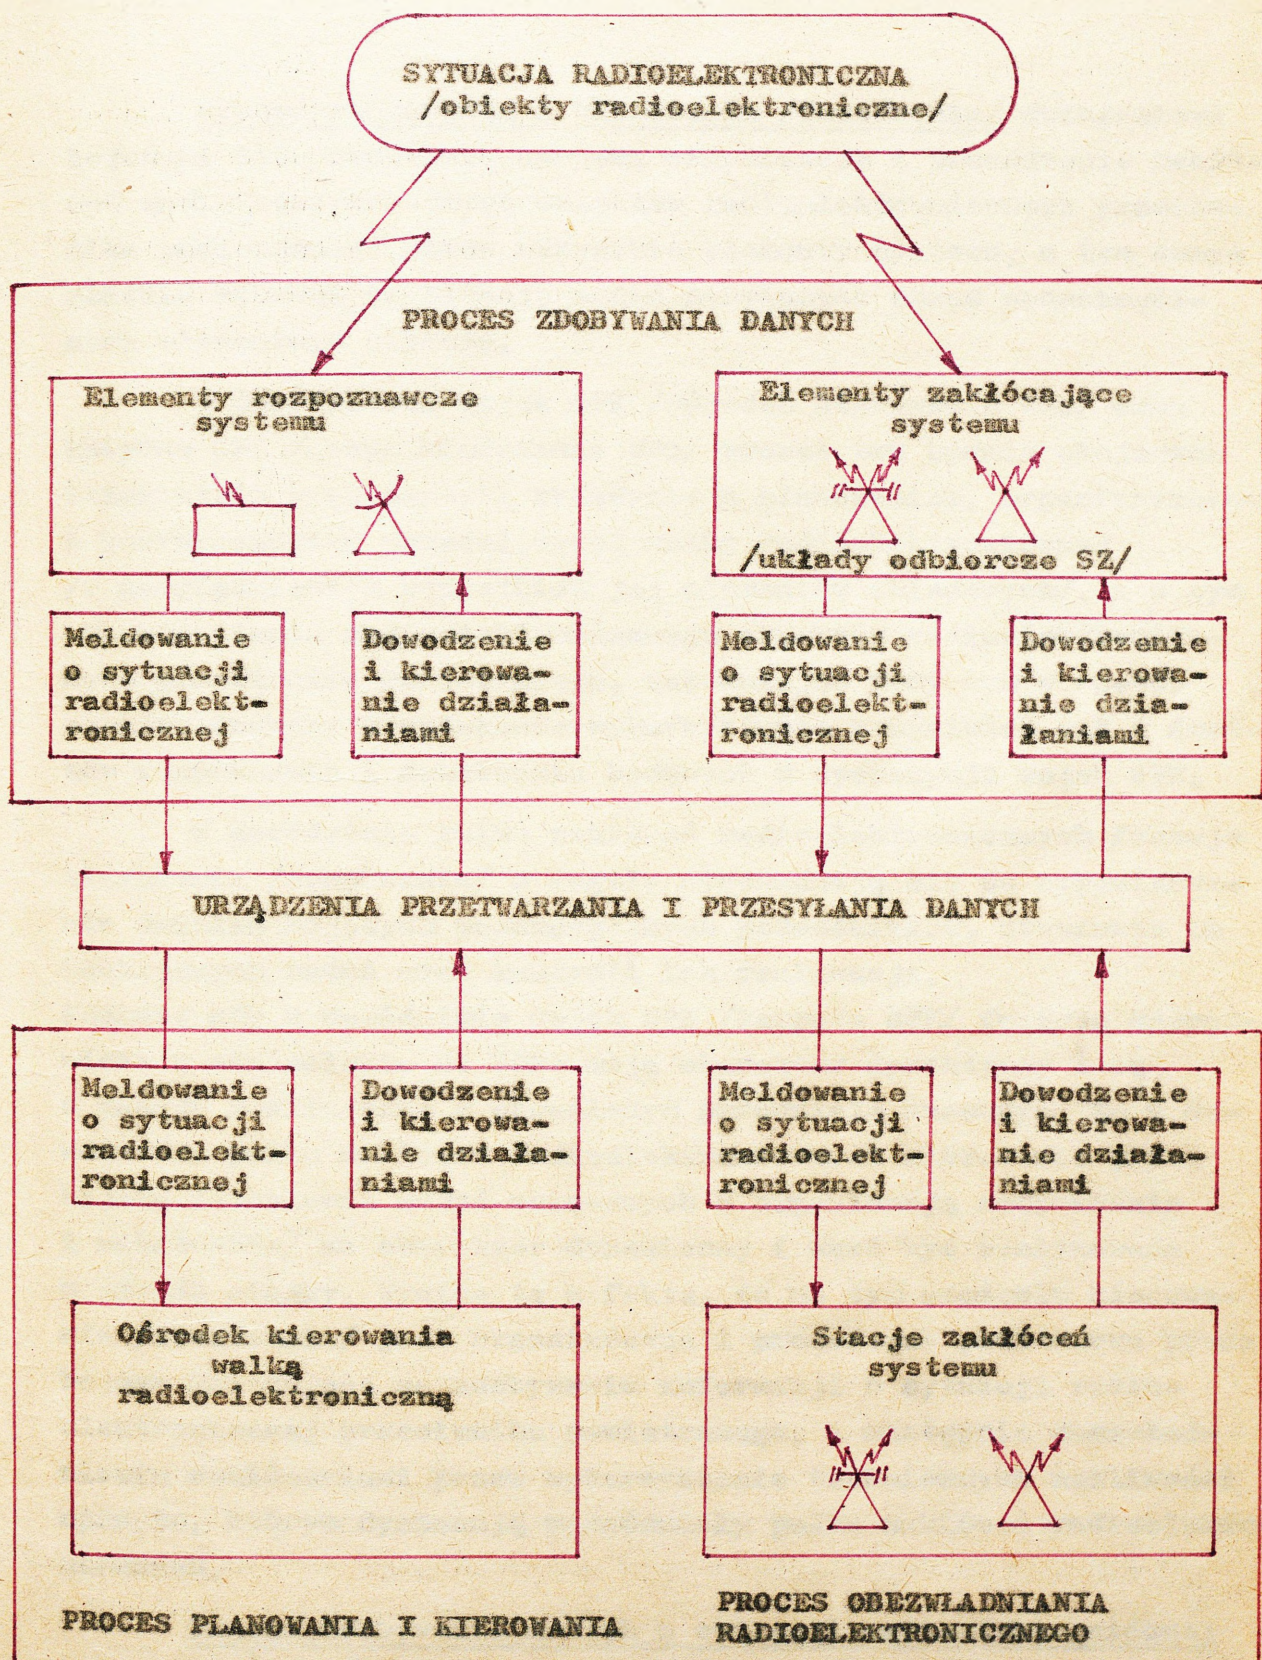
SYTUACJA RADIOELEKTRONICZNA
/obiekty radioelektroniczne/

PROCES ZDOBYWANIA DANYCH

Elementy rozpoznawcze systemu

Elementy zakłócające systemu

/układy odbiorcze SZ/

Meldowanie o sytuacji radioelektronicznej

Dowodzenie i kierowanie działaniami

Meldowanie o sytuacji radioelektronicznej

Dowodzenie i kierowanie działaniami

URZĄDZENIA PRZETWARZANIA I PRZESYŁANIA DANYCH

Meldowanie o sytuacji radioelektronicznej

Dowodzenie i kierowanie działaniami

Meldowanie o sytuacji radioelektronicznej

Dowodzenie i kierowanie działaniami

Ośrodek kierowania walką radioelektroniczną

Stacje zakłóceń systemu

PROCES PLANOWANIA I KIEROWANIA

PROCES OBEZWŁADNIANIA RADIOELEKTRONICZNEGO